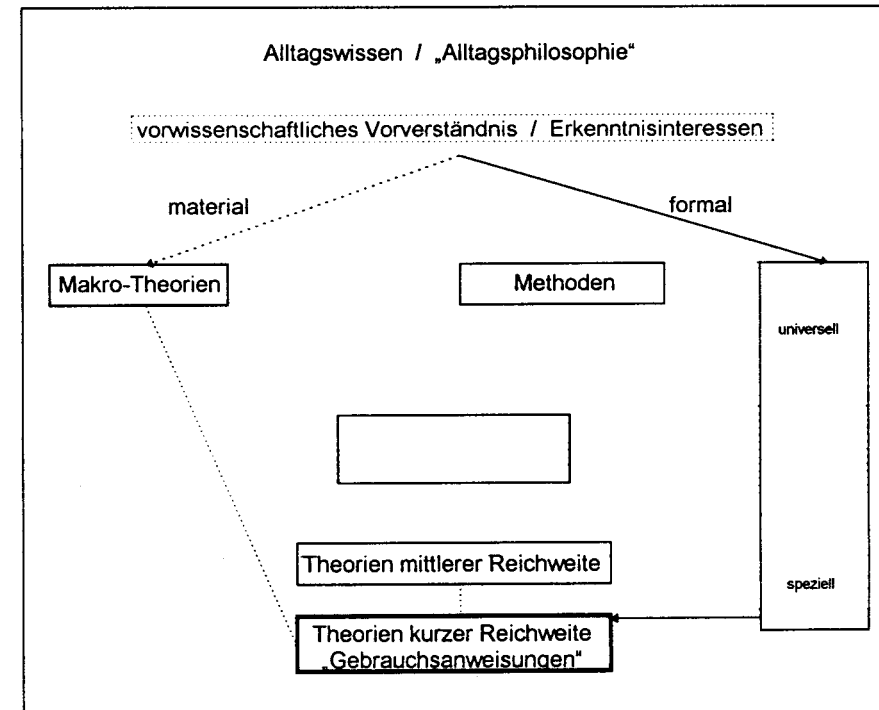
Alltagswissen / „Alltagsphilosophie"

vorwissenschaftliches Vorverständnis / Erkenntnisinteressen

material

formal

Makro-Theorien

Methoden

universell

speziell

Theorien mittlerer Reichweite

Theorien kurzer Reichweite „Gebrauchsanweisungen"